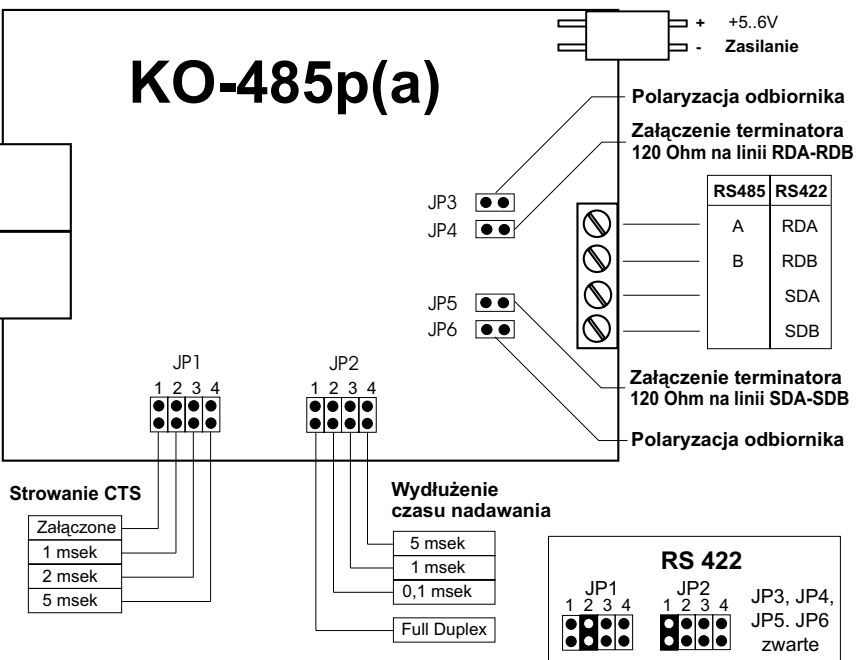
+ +5..6V
- Zasilanie

KO-485p(a)

Polaryzacja odbiornika

Załączenie terminatora
120 Ohm na linii RDA-RDB

JP3
JP4

| RS485 | RS422 |
|---|---|
| A | RDA |
| B | RDB |
|  | SDA |
|  | SDB |

JP5
JP6

Załączenie terminatora
120 Ohm na linii SDA-SDB

Polaryzacja odbiornika

JP1
1 2 3 4

JP2
1 2 3 4

Strowanie CTS

Załączone
1 msek
2 msek
5 msek

Wydłużenie
czasu nadawania

5 msek
1 msek
0,1 msek

Full Duplex

RS 422

JP1
1 2 3 4

JP2
1 2 3 4

JP3, JP4,
JP5. JP6
zwarte